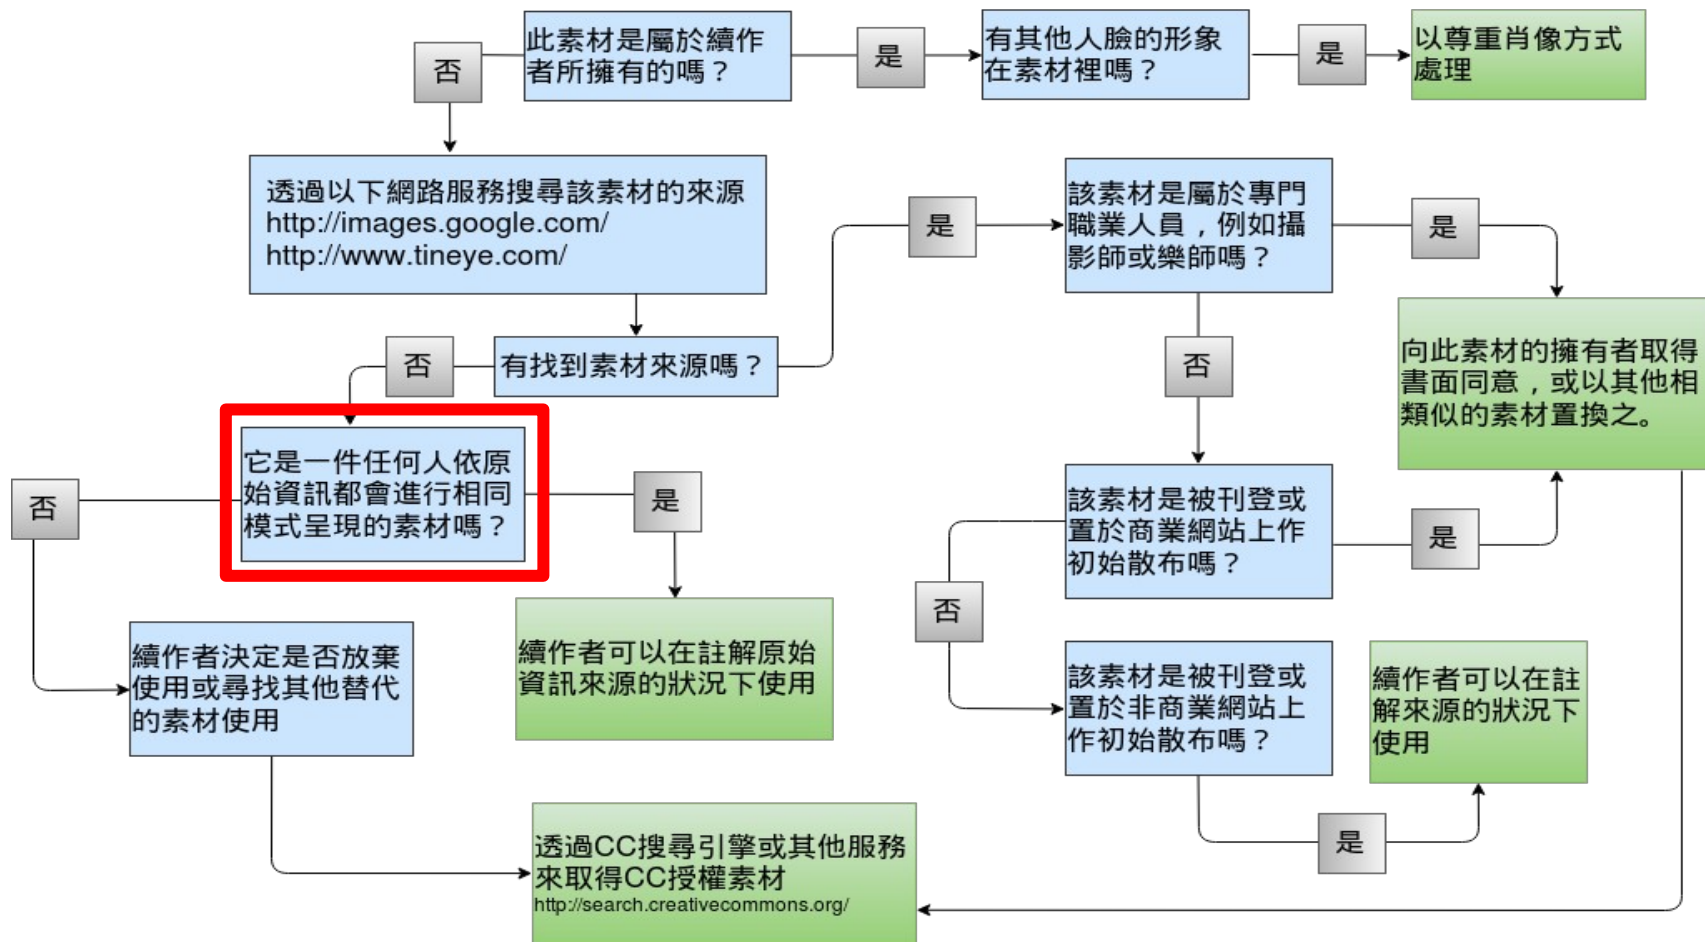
否

此素材是屬於續作者所擁有的嗎？

是

有其他人臉的形象在素材裡嗎？

是

以尊重肖像方式處理

透過以下網路服務搜尋該素材的來源
http://images.google.com/
http://www.tineye.com/

是

該素材是屬於專門職業人員，例如攝影師或樂師嗎？

是

否

有找到素材來源嗎？

否

向此素材的擁有者取得書面同意，或以其他相類似的素材置換之。

否

它是一件任何人依原始資訊都會進行相同模式呈現的素材嗎？

是

該素材是被刊登或置於商業網站上作初始散布嗎？

是

否

續作者決定是否放棄使用或尋找其他替代的素材使用

續作者可以在註解原始資訊來源的狀況下使用

該素材是被刊登或置於非商業網站上作初始散布嗎？

續作者可以在註解來源的狀況下使用

是

透過CC搜尋引擎或其他服務來取得CC授權素材
http://search.creativecommons.org/